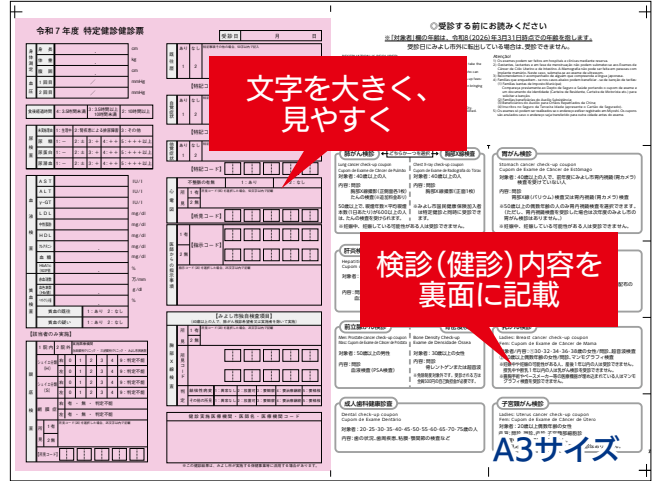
令和7年度 特定健診健診票

受診日 年 月 日

文字を大きく、見やすく

◎受診する前にお読みください

※「対象者」欄の年齢は、令和8(2026)年3月31日時点での年齢を表示しています。

受診日にみよし市外に転出している場合は、受診できません。

肺がん検診

胃がん検診

Stomach cancer check-up coupon

Cupom de Exame de Câncer de Estômago

対象者:40歳以上の人

肝炎ウイルス検診

前立腺がん検診

骨粗しょう症検診

乳がん検診

Ladies: Breast cancer check-up coupon

Cupom de Exame de Câncer de Mama

対象者:50歳以上の男性

対象者:30歳以上の女性

検診(健診)内容を裏面に記載

成人歯科検康診査

Dental check-up coupon

Cupom de Exame Dentário

対象者:20・25・30・35・40・45・50・55・60・65・70・75歳の人

内容:歯の状況、歯周疾患、粘膜・顎関節の検査など

子宮頸がん検診

Ladies: Uterus cancer check-up coupon

Cupom de Exame de Câncer de Útero

対象者:20歳以上偶数年齢の女性

A3サイズ